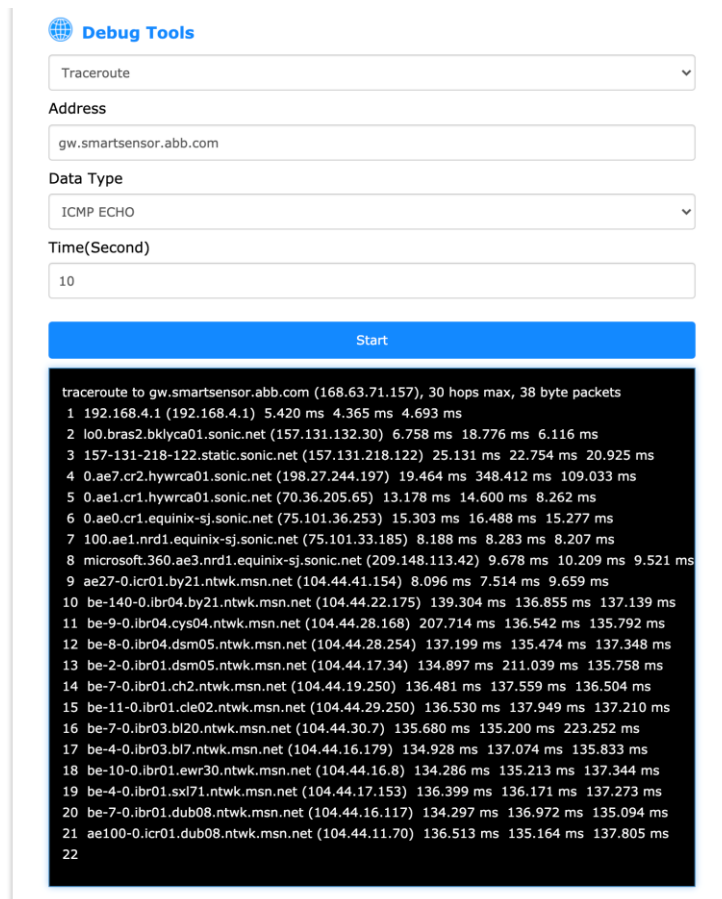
Debug Tools

Traceroute

Address

gw.smartsensor.abb.com

Data Type

ICMP ECHO

Time(Second)

10

Start

traceroute to gw.smartsensor.abb.com (168.63.71.157), 30 hops max, 38 byte packets
1 192.168.4.1 (192.168.4.1) 5.420 ms 4.365 ms 4.693 ms
2 lo0.bras2.bklyca01.sonic.net (157.131.132.30) 6.758 ms 18.776 ms 6.116 ms
3 157-131-218-122.static.sonic.net (157.131.218.122) 25.131 ms 22.754 ms 20.925 ms
4 0.ae7.cr2.hywrca01.sonic.net (198.27.244.197) 19.464 ms 348.412 ms 109.033 ms
5 0.ae1.cr1.hywrca01.sonic.net (70.36.205.65) 13.178 ms 14.600 ms 8.262 ms
6 0.ae0.cr1.equinix-sj.sonic.net (75.101.36.253) 15.303 ms 16.488 ms 15.277 ms
7 100.ae1.nrd1.equinix-sj.sonic.net (75.101.33.185) 8.188 ms 8.283 ms 8.207 ms
8 microsoft.360.ae3.nrd1.equinix-sj.sonic.net (209.148.113.42) 9.678 ms 10.209 ms 9.521 ms
9 ae27-0.icr01.by21.ntwk.msn.net (104.44.41.154) 8.096 ms 7.514 ms 9.659 ms
10 be-140-0.ibr04.by21.ntwk.msn.net (104.44.22.175) 139.304 ms 136.855 ms 137.139 ms
11 be-9-0.ibr04.cys04.ntwk.msn.net (104.44.28.168) 207.714 ms 136.542 ms 135.792 ms
12 be-8-0.ibr04.dsm05.ntwk.msn.net (104.44.28.254) 137.199 ms 135.474 ms 137.348 ms
13 be-2-0.ibr01.dsm05.ntwk.msn.net (104.44.17.34) 134.897 ms 211.039 ms 135.758 ms
14 be-7-0.ibr01.ch2.ntwk.msn.net (104.44.19.250) 136.481 ms 137.559 ms 136.504 ms
15 be-11-0.ibr01.cle02.ntwk.msn.net (104.44.29.250) 136.530 ms 137.949 ms 137.210 ms
16 be-7-0.ibr03.bl20.ntwk.msn.net (104.44.30.7) 135.680 ms 135.200 ms 223.252 ms
17 be-4-0.ibr03.bl7.ntwk.msn.net (104.44.16.179) 134.928 ms 137.074 ms 135.833 ms
18 be-10-0.ibr01.ewr30.ntwk.msn.net (104.44.16.8) 134.286 ms 135.213 ms 137.344 ms
19 be-4-0.ibr01.sxl71.ntwk.msn.net (104.44.17.153) 136.399 ms 136.171 ms 137.273 ms
20 be-7-0.ibr01.dub08.ntwk.msn.net (104.44.16.117) 134.297 ms 136.972 ms 135.094 ms
21 ae100-0.icr01.dub08.ntwk.msn.net (104.44.11.70) 136.513 ms 135.164 ms 137.805 ms
22